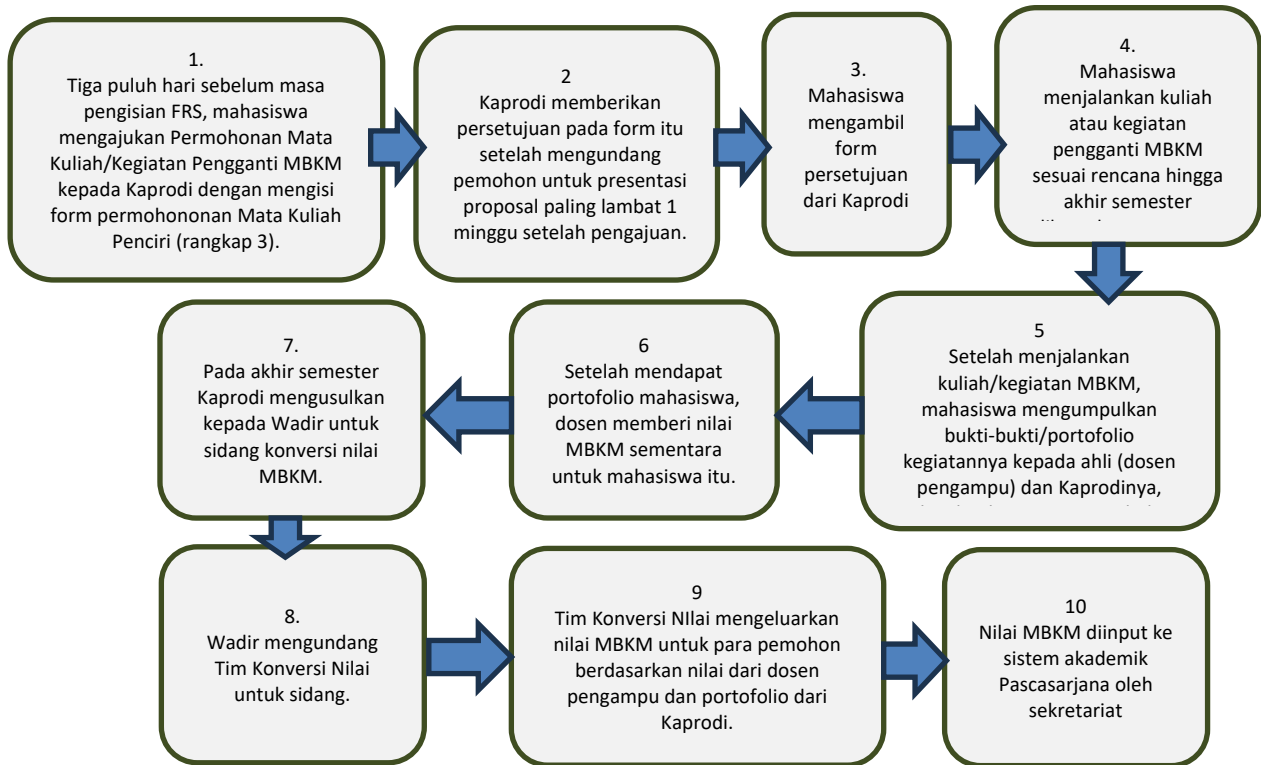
1.
Tiga puluh hari sebelum masa pengisian FRS, mahasiswa mengajukan Permohonan Mata Kuliah/Kegiatan Pengganti MBKM kepada Kaprodi dengan mengisi form permohononan Mata Kuliah Penciri (rangkap 3).

2
Kaprodi memberikan persetujuan pada form itu setelah mengundang pemohon untuk presentasi proposal paling lambat 1 minggu setelah pengajuan.

3.
Mahasiswa mengambil form persetujuan dari Kaprodi

4.
Mahasiswa menjalankan kuliah atau kegiatan pengganti MBKM sesuai rencana hingga akhir semester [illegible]

5
Setelah menjalankan kuliah/kegiatan MBKM, mahasiswa mengumpulkan bukti-bukti/portofolio kegiatannya kepada ahli (dosen pengampu) dan Kaprodinya, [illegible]

6
Setelah mendapat portofolio mahasiswa, dosen memberi nilai MBKM sementara untuk mahasiswa itu.

7.
Pada akhir semester Kaprodi mengusulkan kepada Wadir untuk sidang konversi nilai MBKM.

8.
Wadir mengundang Tim Konversi Nilai untuk sidang.

9
Tim Konversi NIlai mengeluarkan nilai MBKM untuk para pemohon berdasarkan nilai dari dosen pengampu dan portofolio dari Kaprodi.

10
Nilai MBKM diinput ke sistem akademik Pascasarjana oleh sekretariat